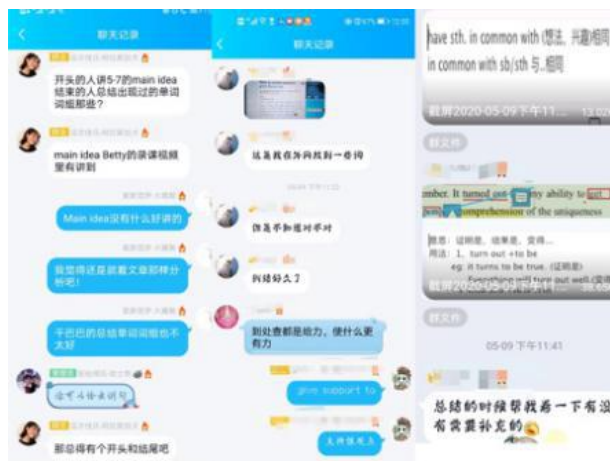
聊天记录

开头的人讲5-7的main idea 结束的人总结出现过的单词词组那些？

main idea Betty的录课视频里有讲到

Main idea没有什么好讲的

我觉得还是就着文章那样分析吧!

干巴巴的总结单词词组也不太好

后可以给关词句

那总得有个开头和结尾吧

聊天记录

这是我在外网找到一首诗

但是不知道对不对

到结好久了

到处鼓都是助力，使什么更有力

give support to

支持 鼓励

have sth. in common with (想法、兴趣)相同
in common with sb/sth 与..相同

截屏2020-05-09 下午11...

群文件

ember. It turned out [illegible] ability to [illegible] comprehension of the uniqueness

释意：证明是，结果是，变得...
用法：1、turn out +to be
eg: it turns to be true. (证明是)

截屏2020-05-09 下午11...

群文件

05-09 下午11:41

总结的时候帮我看一下有没有需要补充的